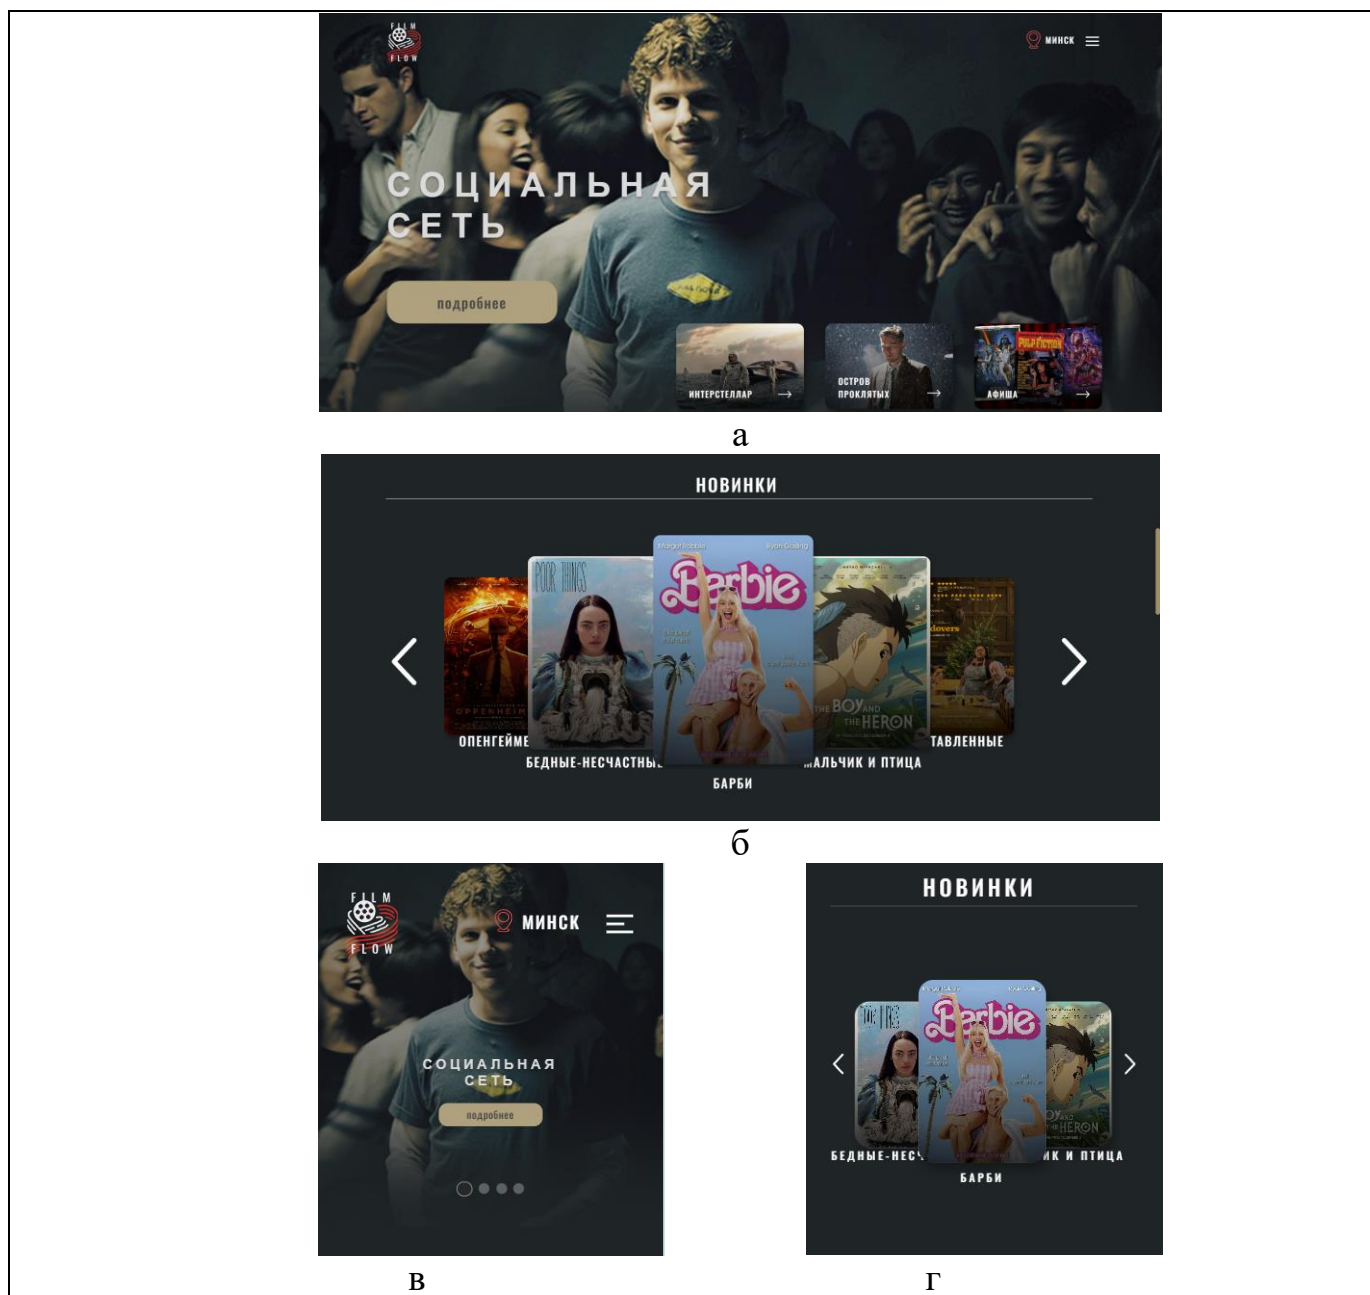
FILM
FLOW

МИНСК

СОЦИАЛЬНАЯ СЕТЬ

подробнее

ИНТЕРСТЕЛЛАР

ОСТРОВ ПРОКЛЯТЫХ

АФИША

а

НОВИНКИ

OPPENHEIMER
ОПЕНГЕЙМЕ

POOR THINGS
БЕДНЫЕ-НЕСЧАСТНЫ

Margot Robbie
Ryan Gosling
Barbie
БАРБИ

THE BOY AND THE HERON
АЛЬЧИК И ПТИЦА

Holdovers
ТАВЛЕННЫЕ

б

FILM
FLOW

МИНСК

СОЦИАЛЬНАЯ СЕТЬ

подробнее

НОВИНКИ

Barbie

БЕДНЫЕ-НЕС

БАРБИ

ИК И ПТИЦА

в

г